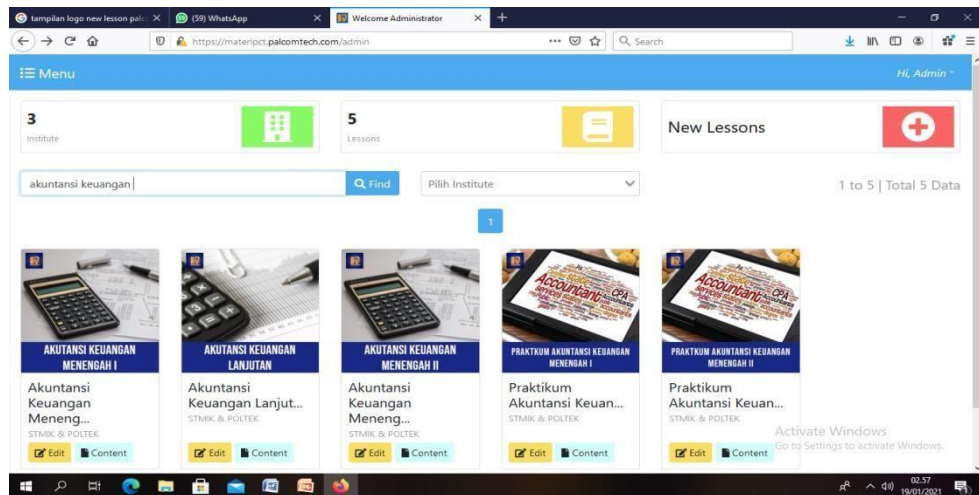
tampilan logo new lesson palc ×
(59) WhatsApp ×
Welcome Administrator ×
https://materipct.palcomtech.com/admin
Search

Menu
Hi, Admin

3
Institute

5
Lessons

New Lessons

akuntansi keuangan
Find
Pilih Institute
1 to 5 | Total 5 Data

1

AKUTANSI KEUANGAN MENENGAH I
Akuntansi Keuangan Meneng...
STMIK & POLTEK
Edit
Content

AKUNTANSI KEUANGAN LANJUTAN
Akuntansi Keuangan Lanjut...
STMIK & POLTEK
Edit
Content

AKUTANSI KEUANGAN MENENGAH II
Akuntansi Keuangan Meneng...
STMIK & POLTEK
Edit
Content

PRAKTKUM AKUNTANSI KEUANGAN MENENGAH I
Praktikum Akuntansi Keuan...
STMIK & POLTEK
Edit
Content

PRAKTKUM AKUNTANSI KEUANGAN MENENGAH II
Praktikum Akuntansi Keuan...
STMIK & POLTEK
Edit
Content

Activate Windows
Go to Settings to activate Windows.

02.57
19/01/2021